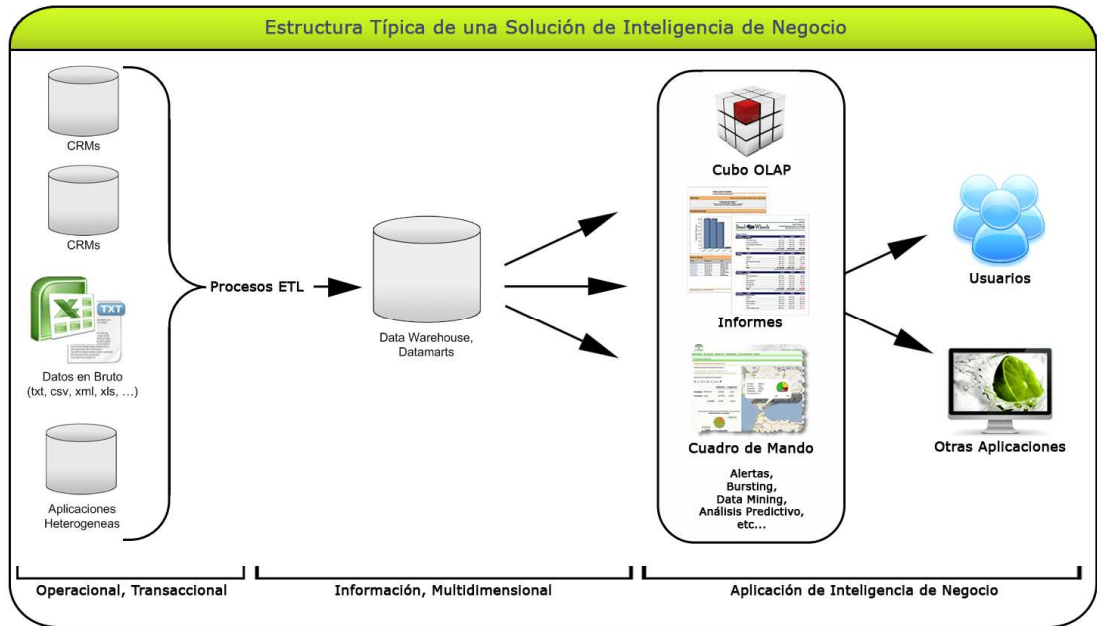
Estructura Típica de una Solución de Inteligencia de Negocio

CRMs

CRMs

TXT

Datos en Bruto (txt, csv, xml, xls, ...)

Aplicaciones Heterogeneas

Procesos ETL

Data Warehouse, Datamarts

Cubo OLAP

Informes

Cuadro de Mando

Alertas, Bursting, Data Mining, Análisis Predictivo, etc...

Usuarios

Otras Aplicaciones

Operacional, Transaccional

Información, Multidimensional

Aplicación de Inteligencia de Negocio